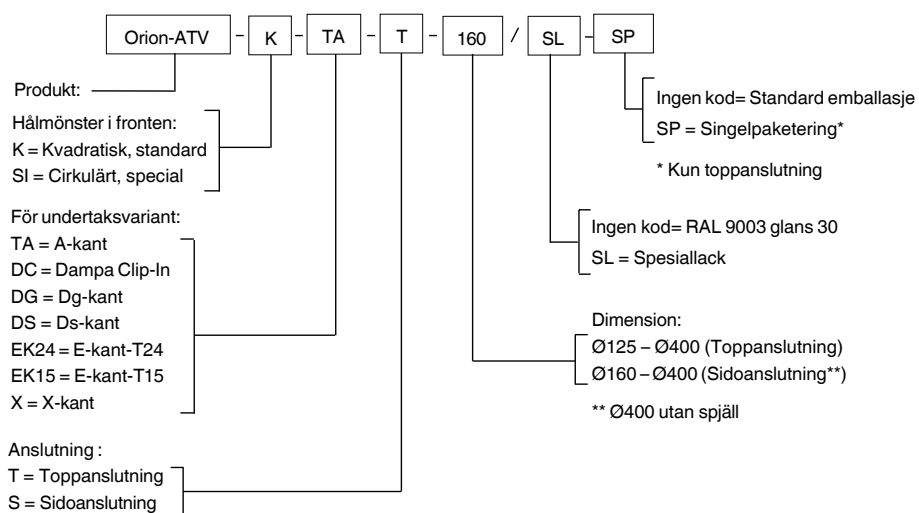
Orion-ATV - K - TA - T - 160 / SL - SP

Produkt:

Hålmönster i fronten:
K = Kvadratisk, standard
SI = Cirkulärt, special

För undertaksvariant:
TA = A-kant
DC = Dampa Clip-In
DG = Dg-kant
DS = Ds-kant
EK24 = E-kant-T24
EK15 = E-kant-T15
X = X-kant

Anslutning :
T = Toppanslutning
S = Sidoanslutning

Ingen kod= Standard emballasje
SP = Singelpaketering*

* Kun toppanslutning

Ingen kod= RAL 9003 glans 30
SL = Spesiallack

Dimension:
Ø125 – Ø400 (Toppanslutning)
Ø160 – Ø400 (Sidoanslutning**)

** Ø400 utan spjäll